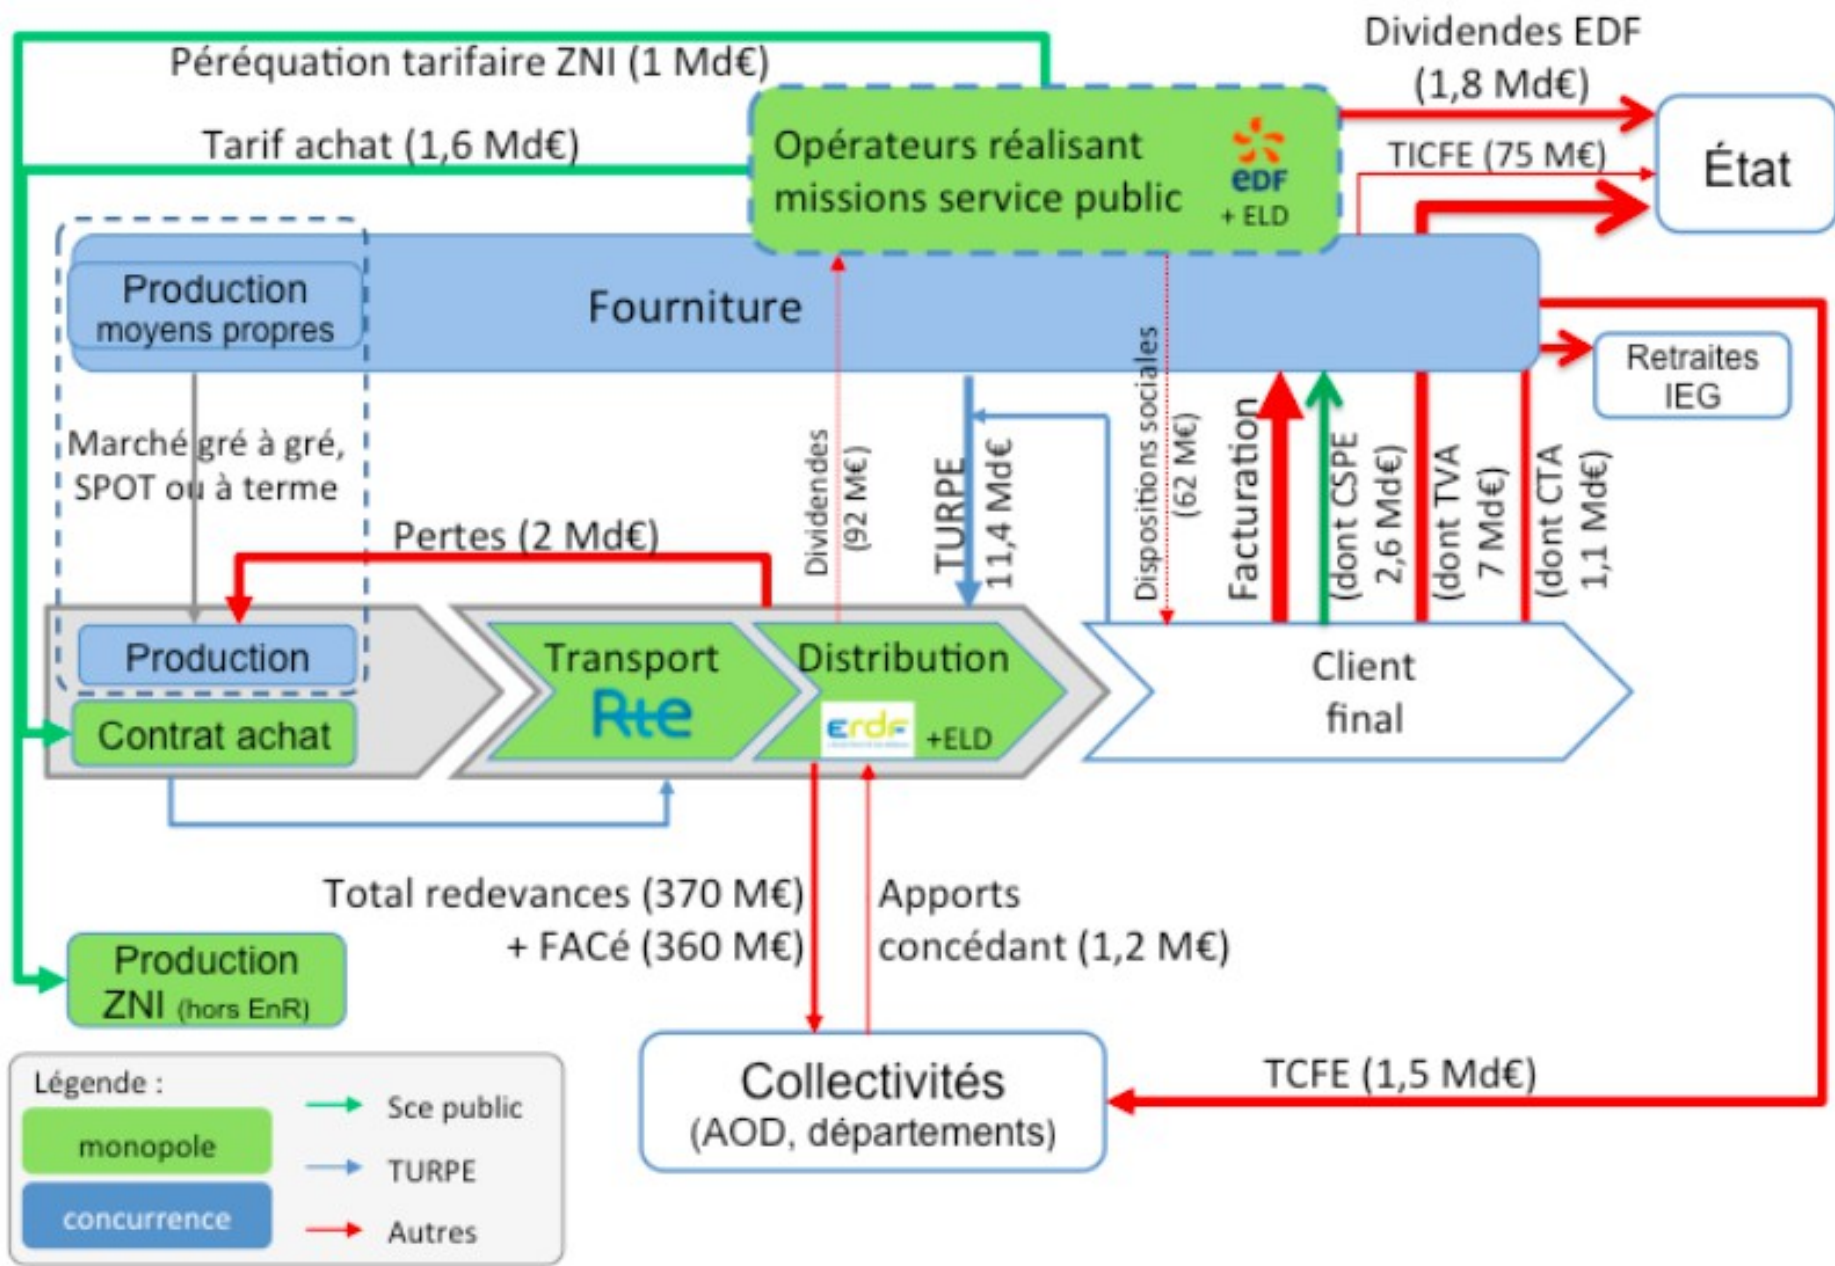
Péréquation tarifaire ZNI (1 Md€)

Dividendes EDF (1,8 Md€)

Tarif achat (1,6 Md€)

Opérateurs réalisant missions service public

EDF + ELD

TICFE (75 M€)

État

Production moyens propres

Fourniture

Retraites IEG

Marché gré à gré, SPOT ou à terme

Dividendes (92 M€)

TURPE 11,4 Md€

Dispositions sociales (62 M€)

Facturation

(dont CSPE 2,6 Md€)

(dont TVA 7 Md€)

(dont CTA 1,1 Md€)

Pertes (2 Md€)

Production

Transport

Rte

Distribution

ERDF

+ELD

Client final

Contrat achat

Total redevances (370 M€) + FACé (360 M€)

Apports concédant (1,2 M€)

Production ZNI (hors EnR)

Légende :

monopole

concurrence

Sce public

TURPE

Autres

Collectivités (AOD, départements)

TCFE (1,5 Md€)